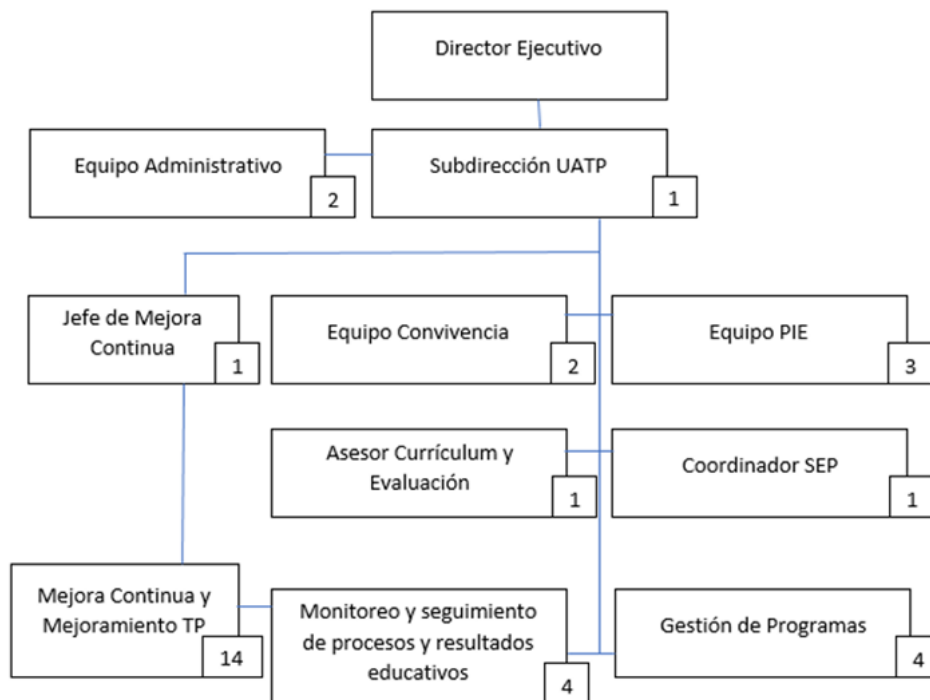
Director Ejecutivo

Equipo Administrativo 2

Subdirección UATP 1

Jefe de Mejora Continua 1

Equipo Convivencia 2

Equipo PIE 3

Asesor Currículum y Evaluación 1

Coordinador SEP 1

Mejora Continua y Mejoramiento TP 14

Monitoreo y seguimiento de procesos y resultados educativos 4

Gestión de Programas 4